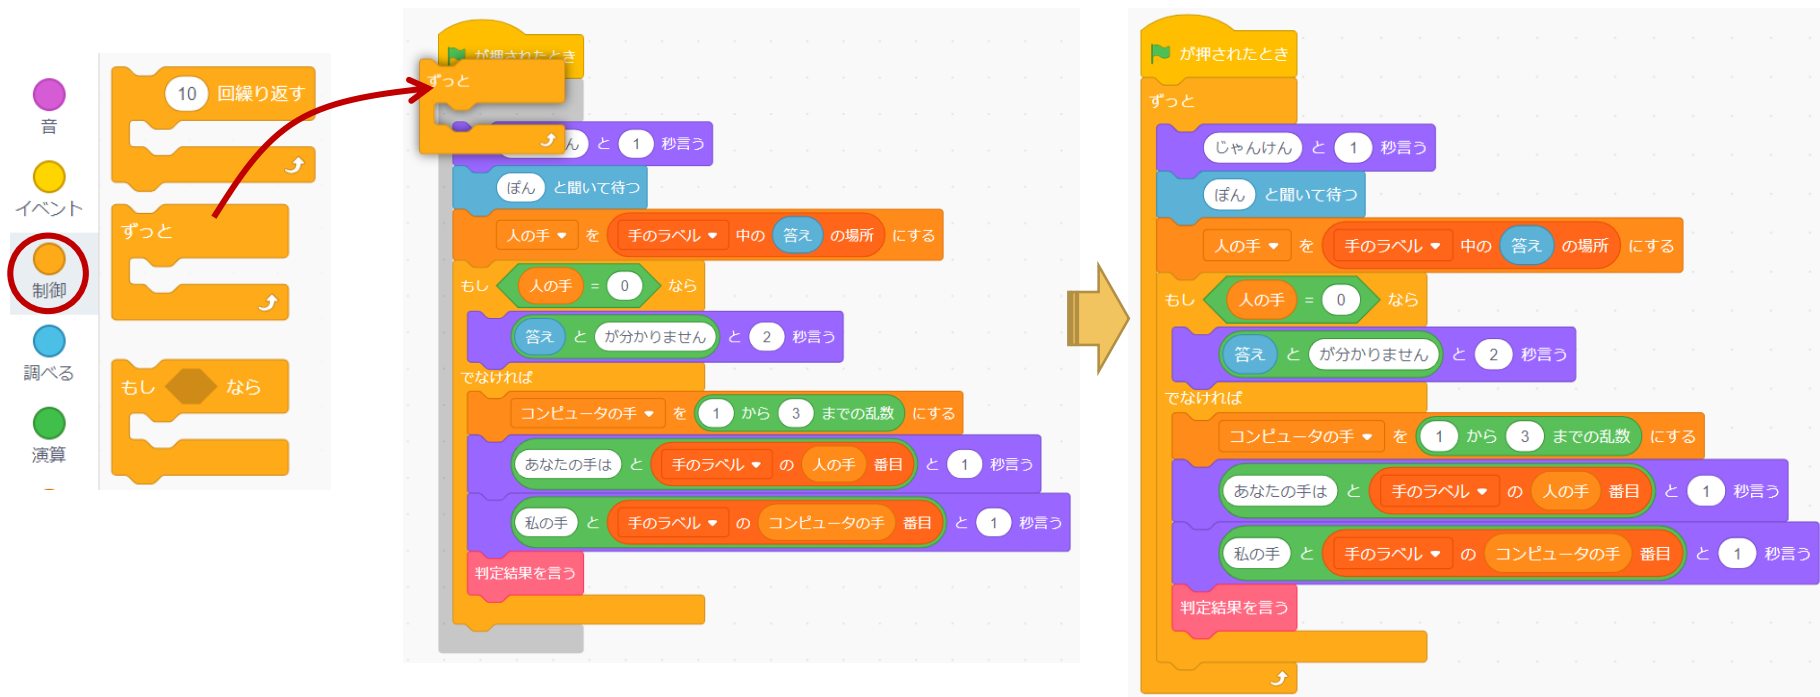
音

イベント

制御

調べる

演算

10 回繰り返す

ずっと

もし なら

が押されたとき

ずっと

ん と 1 秒言う

ぽん と聞いて待つ

人の手 を 手のラベル 中の 答え の場所 にする

もし 人の手 = 0 なら

答え と が分かりません と 2 秒言う

でなければ

コンピュータの手 を 1 から 3 までの乱数 にする

あなたの手は と 手のラベル の 人の手 番目 と 1 秒言う

私の手 と 手のラベル の コンピュータの手 番目 と 1 秒言う

判定結果を言う

が押されたとき

ずっと

じゃんけん と 1 秒言う

ぽん と聞いて待つ

人の手 を 手のラベル 中の 答え の場所 にする

もし 人の手 = 0 なら

答え と が分かりません と 2 秒言う

でなければ

コンピュータの手 を 1 から 3 までの乱数 にする

あなたの手は と 手のラベル の 人の手 番目 と 1 秒言う

私の手 と 手のラベル の コンピュータの手 番目 と 1 秒言う

判定結果を言う